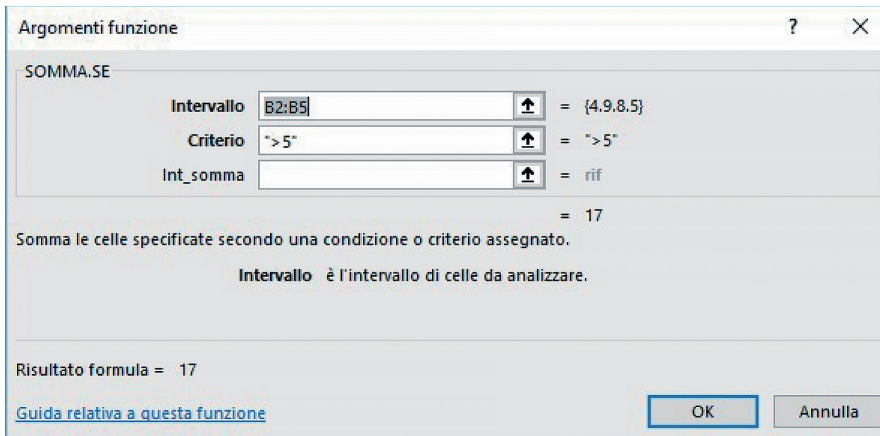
Argomenti funzione ? ×

SOMMA.SE

Intervallo B2:B5 = {4.9.8.5}

Criterio ">5" = ">5"

Int_somma = rif

= 17

Somma le celle specificate secondo una condizione o criterio assegnato.

Intervallo è l'intervallo di celle da analizzare.

Risultato formula = 17

Guida relativa a questa funzione

OK

Annulla